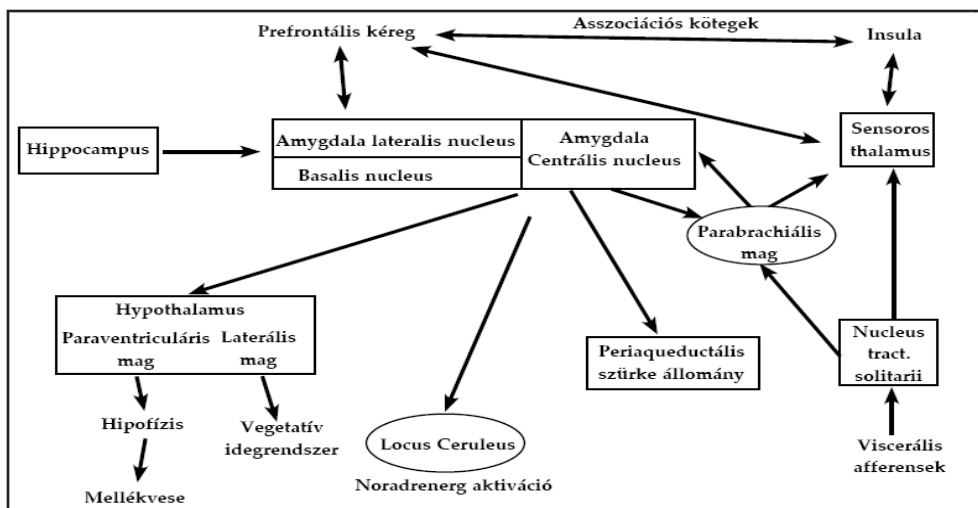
Prefrontális kéreg
Asszociációs kötegek
Insula
Hippocampus
Amygdala lateralis nucleus
Basalis nucleus
Amygdala Centrális nucleus
Sensoros thalamus
Parabrachiális mag
Hypothalamus
Paraventriculáris mag
Laterális mag
Periaqueductális szürke állomány
Nucleus tract. solitarii
Hipofízis
Vegetatív idegrendszer
Locus Ceruleus
Noradrenerg aktiváció
Viscerális afferensek
Mellékvese